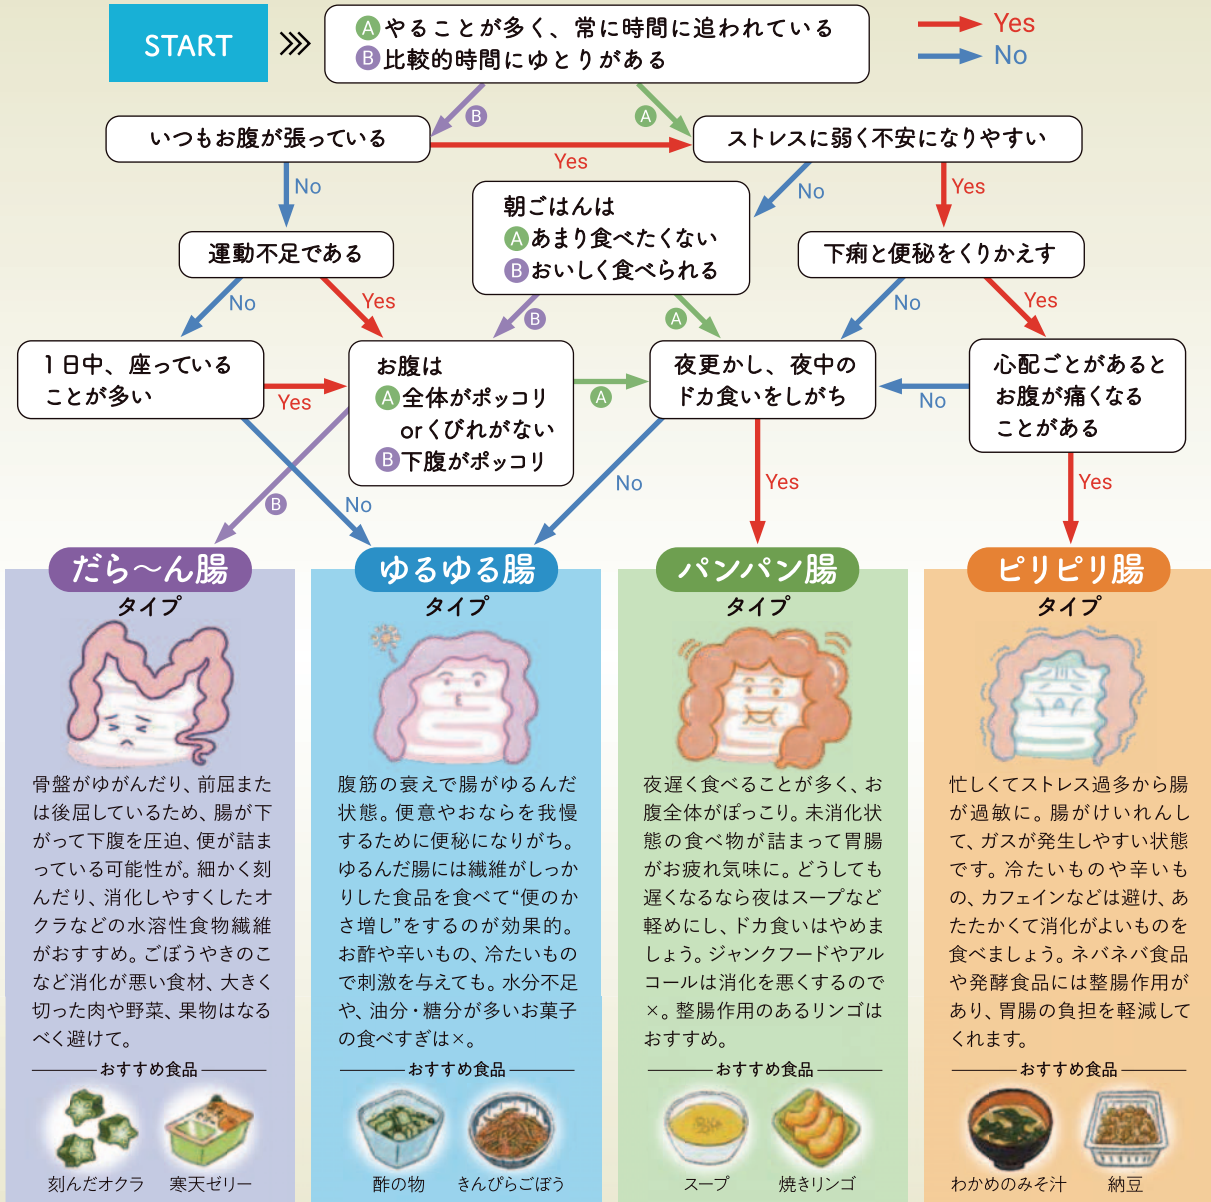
START

Ⓐやることが多く、常に時間に追われている
Ⓑ比較的時間にゆとりがある

Yes
No

Ⓑ
Ⓐ

いつもお腹が張っている

Yes

ストレスに弱く不安になりやすい

No

No

Yes

朝ごはんは
Ⓐあまり食べたくない
Ⓑおいしく食べられる

運動不足である

下痢と便秘をくりかえす

No
Yes

Ⓑ
Ⓐ

No
Yes

1日中、座っていることが多い

Yes

お腹は
Ⓐ全体がポッコリ
or くびれがない
Ⓑ下腹がポッコリ

Ⓐ

夜更かし、夜中のドカ食いをしがち

No

心配ごとがあるとお腹が痛くなることがある

Ⓑ
No
No
Yes
Yes

だら〜ん腸
タイプ

骨盤がゆがんだり、前屈または後屈しているため、腸が下がって下腹を圧迫、便が詰まっている可能性が。細かく刻んだり、消化しやすくしたオクラなどの水溶性食物繊維がおすすめ。ごぼうやきのこなど消化が悪い食材、大きく切った肉や野菜、果物はなるべく避けて。

おすすめ食品
刻んだオクラ
寒天ゼリー

ゆるゆる腸
タイプ

腹筋の衰えで腸がゆるんだ状態。便意やおならを我慢するために便秘になりがち。ゆるんだ腸には繊維がしっかりした食品を食べて“便のかさ増し”をするのが効果的。お酢や辛いもの、冷たいもので刺激を与えても。水分不足や、油分・糖分が多いお菓子の食べすぎは×。

おすすめ食品
酢の物
きんぴらごぼう

パンパン腸
タイプ

夜遅く食べることが多く、お腹全体がぽっこり。未消化状態の食べ物が詰まって胃腸がお疲れ気味に。どうしても遅くなるなら夜はスープなど軽めにし、ドカ食いはやめましょう。ジャンクフードやアルコールは消化を悪くするので×。整腸作用のあるリンゴはおすすめ。

おすすめ食品
スープ
焼きリンゴ

ピリピリ腸
タイプ

忙しくてストレス過多から腸が過敏に。腸がけいれんして、ガスが発生しやすい状態です。冷たいものや辛いもの、カフェインなどは避け、あたたかくて消化がよいものを食べましょう。ネバネバ食品や発酵食品には整腸作用があり、胃腸の負担を軽減してくれます。

おすすめ食品
わかめのみそ汁
納豆